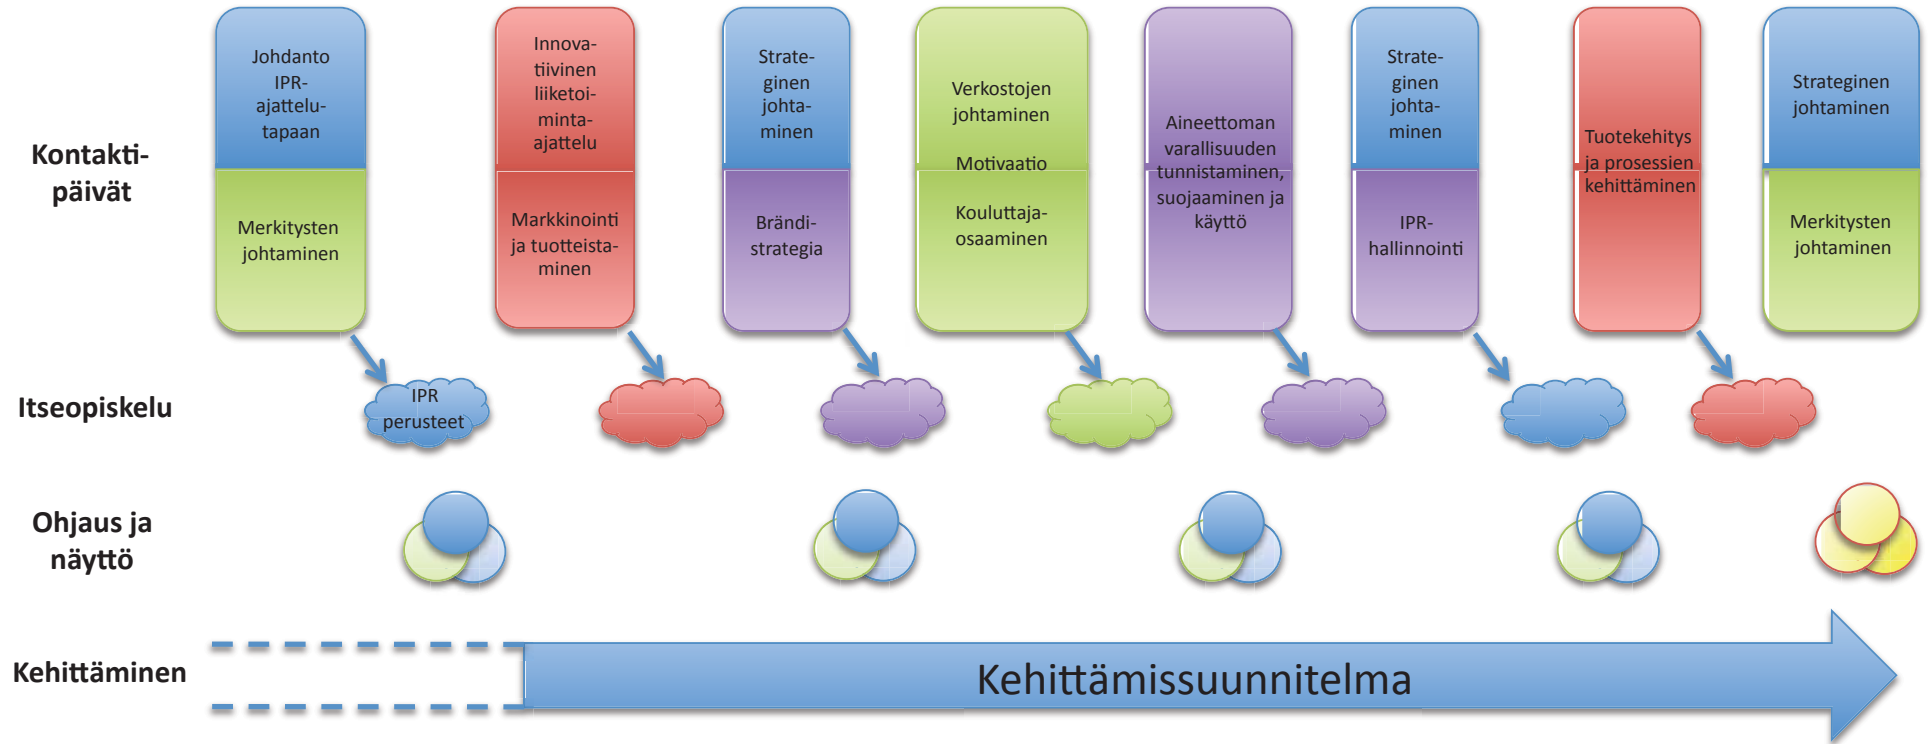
Kontaktipäivät

Johdanto IPR-ajattelutapaan

Merkitysten johtaminen

Innovatiivinen liiketoimintaajattelu

Markkinointi ja tuotteistaminen

Strateginen johtaminen

Brändistrategia

Verkostojen johtaminen

Motivaatio

Kouluttajaosaaminen

Aineettoman varallisuuden tunnistaminen, suojaaminen ja käyttö

Strateginen johtaminen

IPR-hallinnointi

Tuotekehitys ja prosessien kehittäminen

Strateginen johtaminen

Merkitysten johtaminen

Itseopiskelu

IPR perusteet

Ohjaus ja näyttö

Kehittäminen

Kehittämissuunnitelma